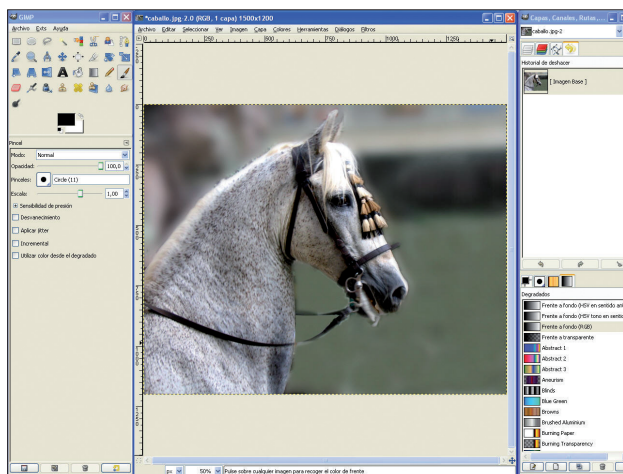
GIMP
Archivo Exts Ayuda

Pincel
Modo: Normal
Opacidad: 100,0
Pinceles: Circle (11)
Escala: 1,00
Sensibilidad de presión
Desvanecimiento
Aplicar jitter
Incremental
Utilizar color desde el degradado

*caballo.jpg-2.0 (RGB, 1 capa) 1500x1200
Archivo Editar Seleccionar Ver Imagen Capa Colores Herramientas Diálogos Filtros
250 500 750 1000 1250
px 50% Pulse sobre cualquier imagen para recoger el color de frente

Capas, Canales, Rutas...
caballo.jpg-2
Historial de deshacer
[ Imagen Base ]
Degradados
Frente a fondo (HSV en sentido an
Frente a fondo (HSV tono en sentid
Frente a fondo (RGB)
Frente a transparente
Abstract 1
Abstract 2
Abstract 3
Aneurism
Blinds
Blue Green
Browns
Brushed Aluminium
Burning Paper
Burning Transparency